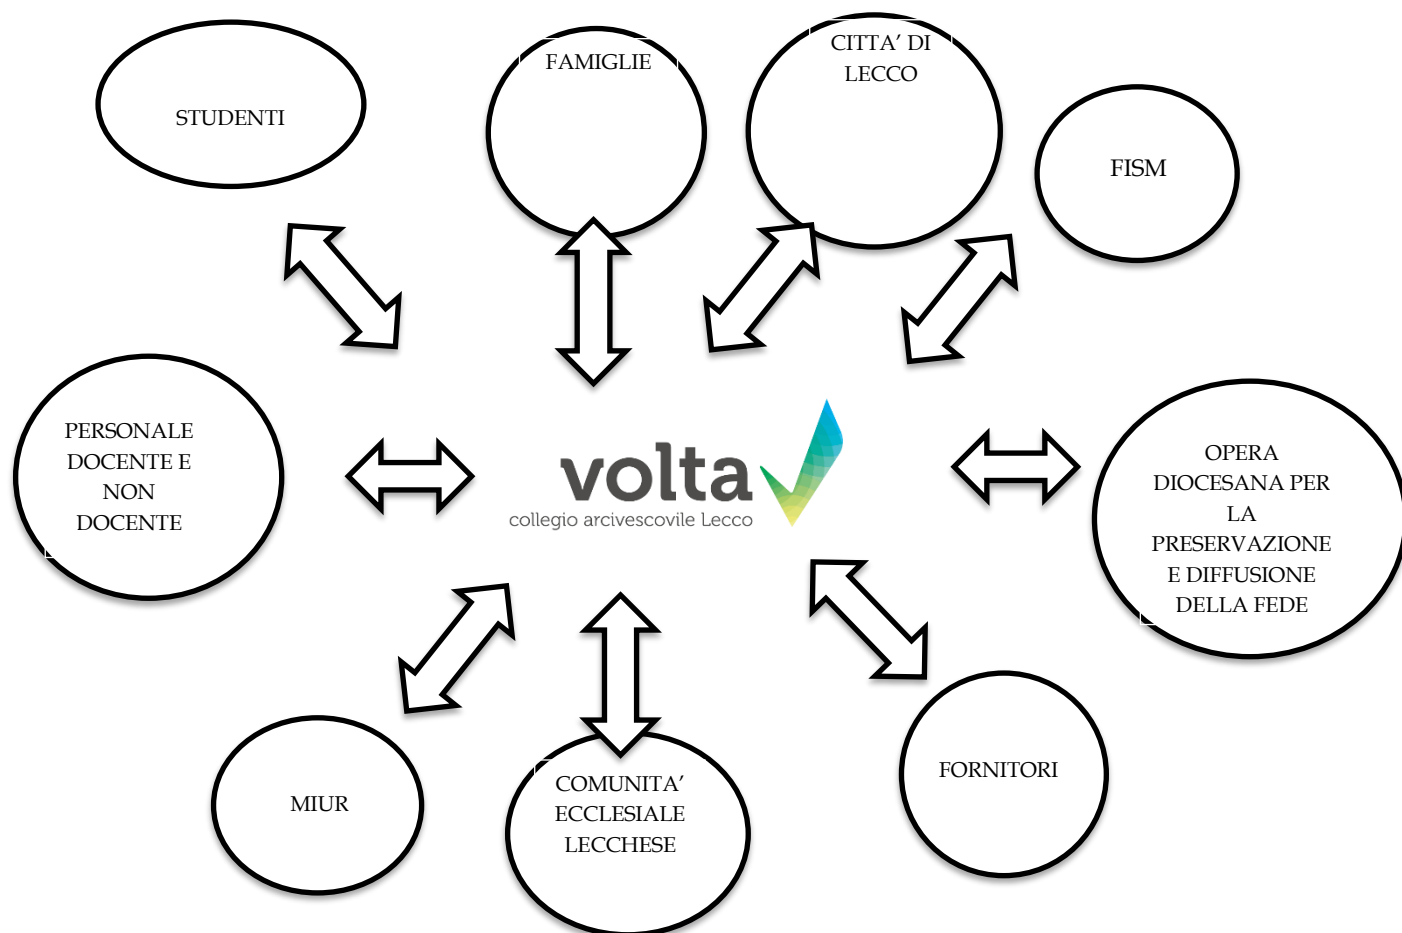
STUDENTI

FAMIGLIE

CITTA' DI LECCO

FISM

PERSONALE DOCENTE E NON DOCENTE

volta
collegio arcivescovile Lecco

OPERA DIOCESANA PER LA PRESERVAZIONE E DIFFUSIONE DELLA FEDE

MIUR

COMUNITA' ECCLESIALE LECCHESE

FORNITORI